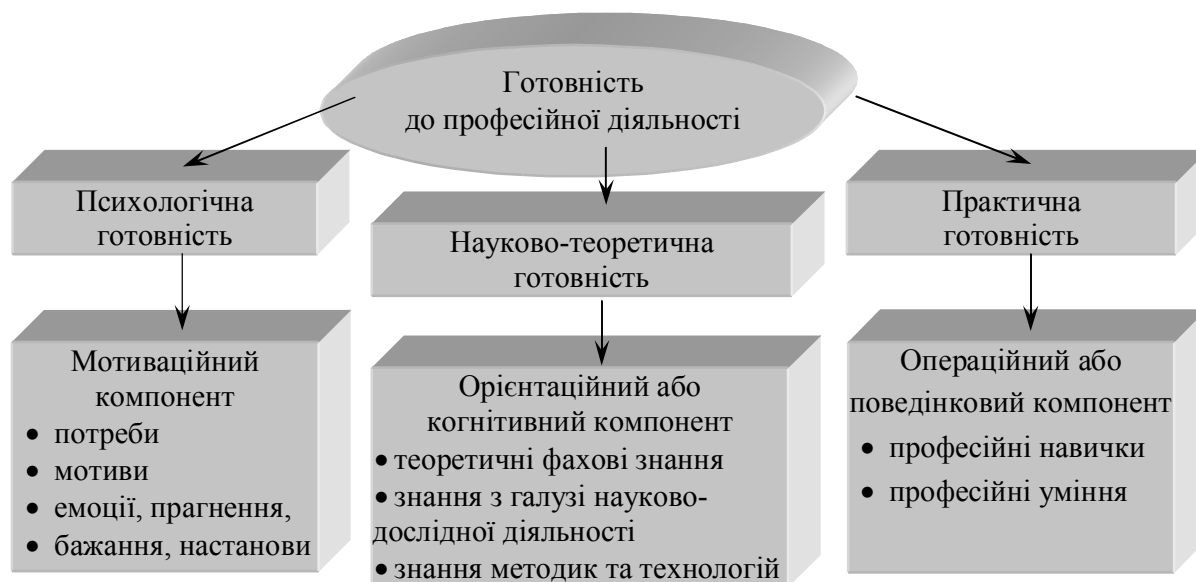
Готовність до професійної діяльності

Психологічна готовність

Науково-теоретична готовність

Практична готовність

Мотиваційний компонент
• потреби
• мотиви
• емоції, прагнення,
• бажання, настанови

Орієнтаційний або когнітивний компонент
• теоретичні фахові знання
• знання з галузі науководослідної діяльності
• знання методик та технологій

Операційний або поведінковий компонент
• професійні навички
• професійні уміння